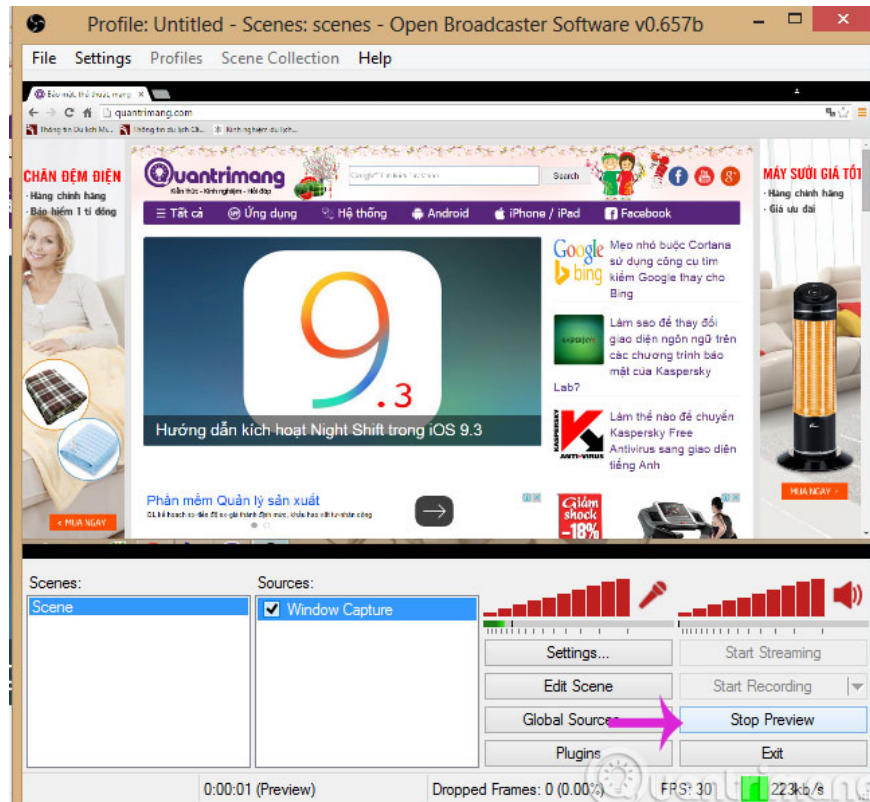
Profile: Untitled - Scenes: scenes - Open Broadcaster Software v0.657b

File Settings Profiles Scene Collection Help

quantrimang.com

CHĂN ĐỆM ĐIỆN
· Hàng chính hãng
· Bảo hiểm 1 tỉ đồng
« MUA NGAY

Quantrimang
Kiến thức - Kinh nghiệm - Hỏi đáp

Search

☰ Tất cả Ứng dụng Hệ thống Android iPhone / iPad Facebook

9.3
Hướng dẫn kích hoạt Night Shift trong iOS 9.3

Mẹo nhỏ buộc Cortana sử dụng công cụ tìm kiếm Google thay cho Bing

Làm sao để thay đổi giao diện ngôn ngữ trên các chương trình bảo mật của Kaspersky Lab?

Làm thế nào để chuyển Kaspersky Free Antivirus sang giao diện tiếng Anh

Phần mềm Quản lý sản xuất

Giảm shock -18%

MÁY SƯỞI GIÁ TỐT
· Hàng chính hãng
· Giá ưu đãi
MUA NGAY »

Scenes:
Scene

Sources:
Window Capture

Settings...
Start Streaming
Edit Scene
Start Recording
Global Sources
Stop Preview
Plugins
Exit

0:00:01 (Preview)
Dropped Frames: 0 (0.00%)
FPS: 30
223kb/s